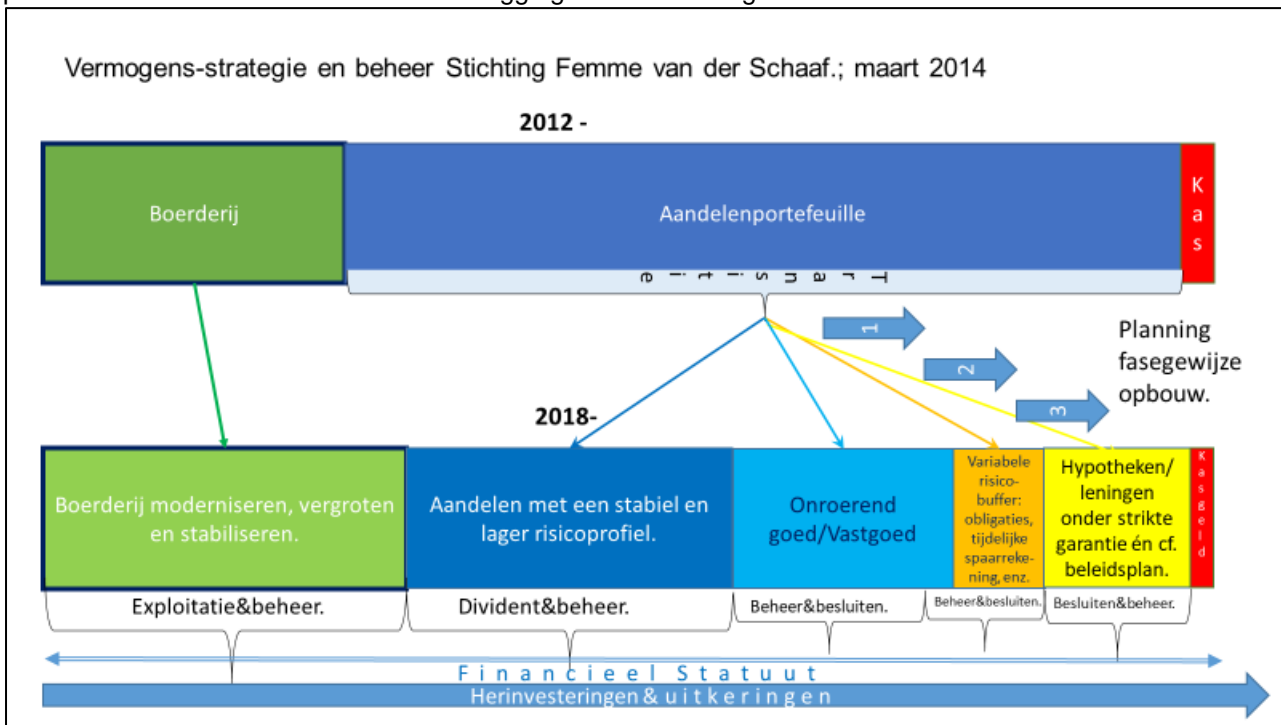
Vermogens-strategie en beheer Stichting Femme van der Schaaf.; maart 2014

2012 -

Boerderij

Aandelenportefeuille

Kas

Transitie

1

2

3

Planning fasegewijze opbouw.

2018-

Boerderij moderniseren, vergroten en stabiliseren.

Aandelen met een stabiel en lager risicoprofiel.

Onroerend goed/Vastgoed

Variabele risico-buffer: obligaties, tijdelijke spaarrekening, enz.

Hypotheken/ leningen onder strikte garantie én cf. beleidsplan.

Kasgeld

Exploitatie&beheer.

Divident&beheer.

Beheer&besluiten.

Beheer&besluiten.

Besluiten&beheer.

Financieel Statuut

Herinvesteringen&uitkeringen